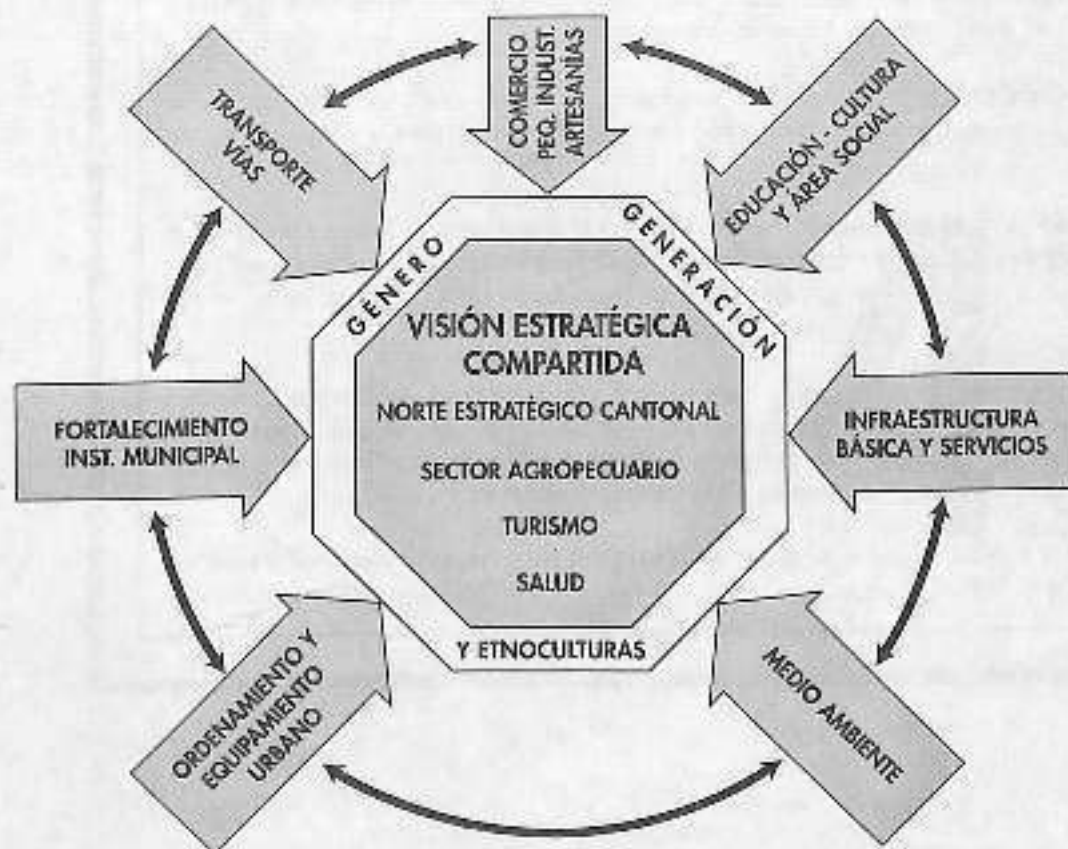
COMERCIO
PEQ. INDUST.
ARTESANÍAS

TRANSPORTE
VÍAS

EDUCACIÓN - CULTURA
Y ÁREA SOCIAL

GENERO

GENERACIÓN

VISIÓN ESTRATÉGICA
COMPARTIDA

NORTE ESTRATÉGICO CANTONAL

SECTOR AGROPECUARIO

TURISMO

SALUD

FORTALECIMIENTO
INST. MUNICIPAL

INFRAESTRUCTURA
BÁSICA Y SERVICIOS

Y ETNOCULTURAS

ORDENAMIENTO Y
EQUIPAMIENTO
URBANO

MEDIO AMBIENTE